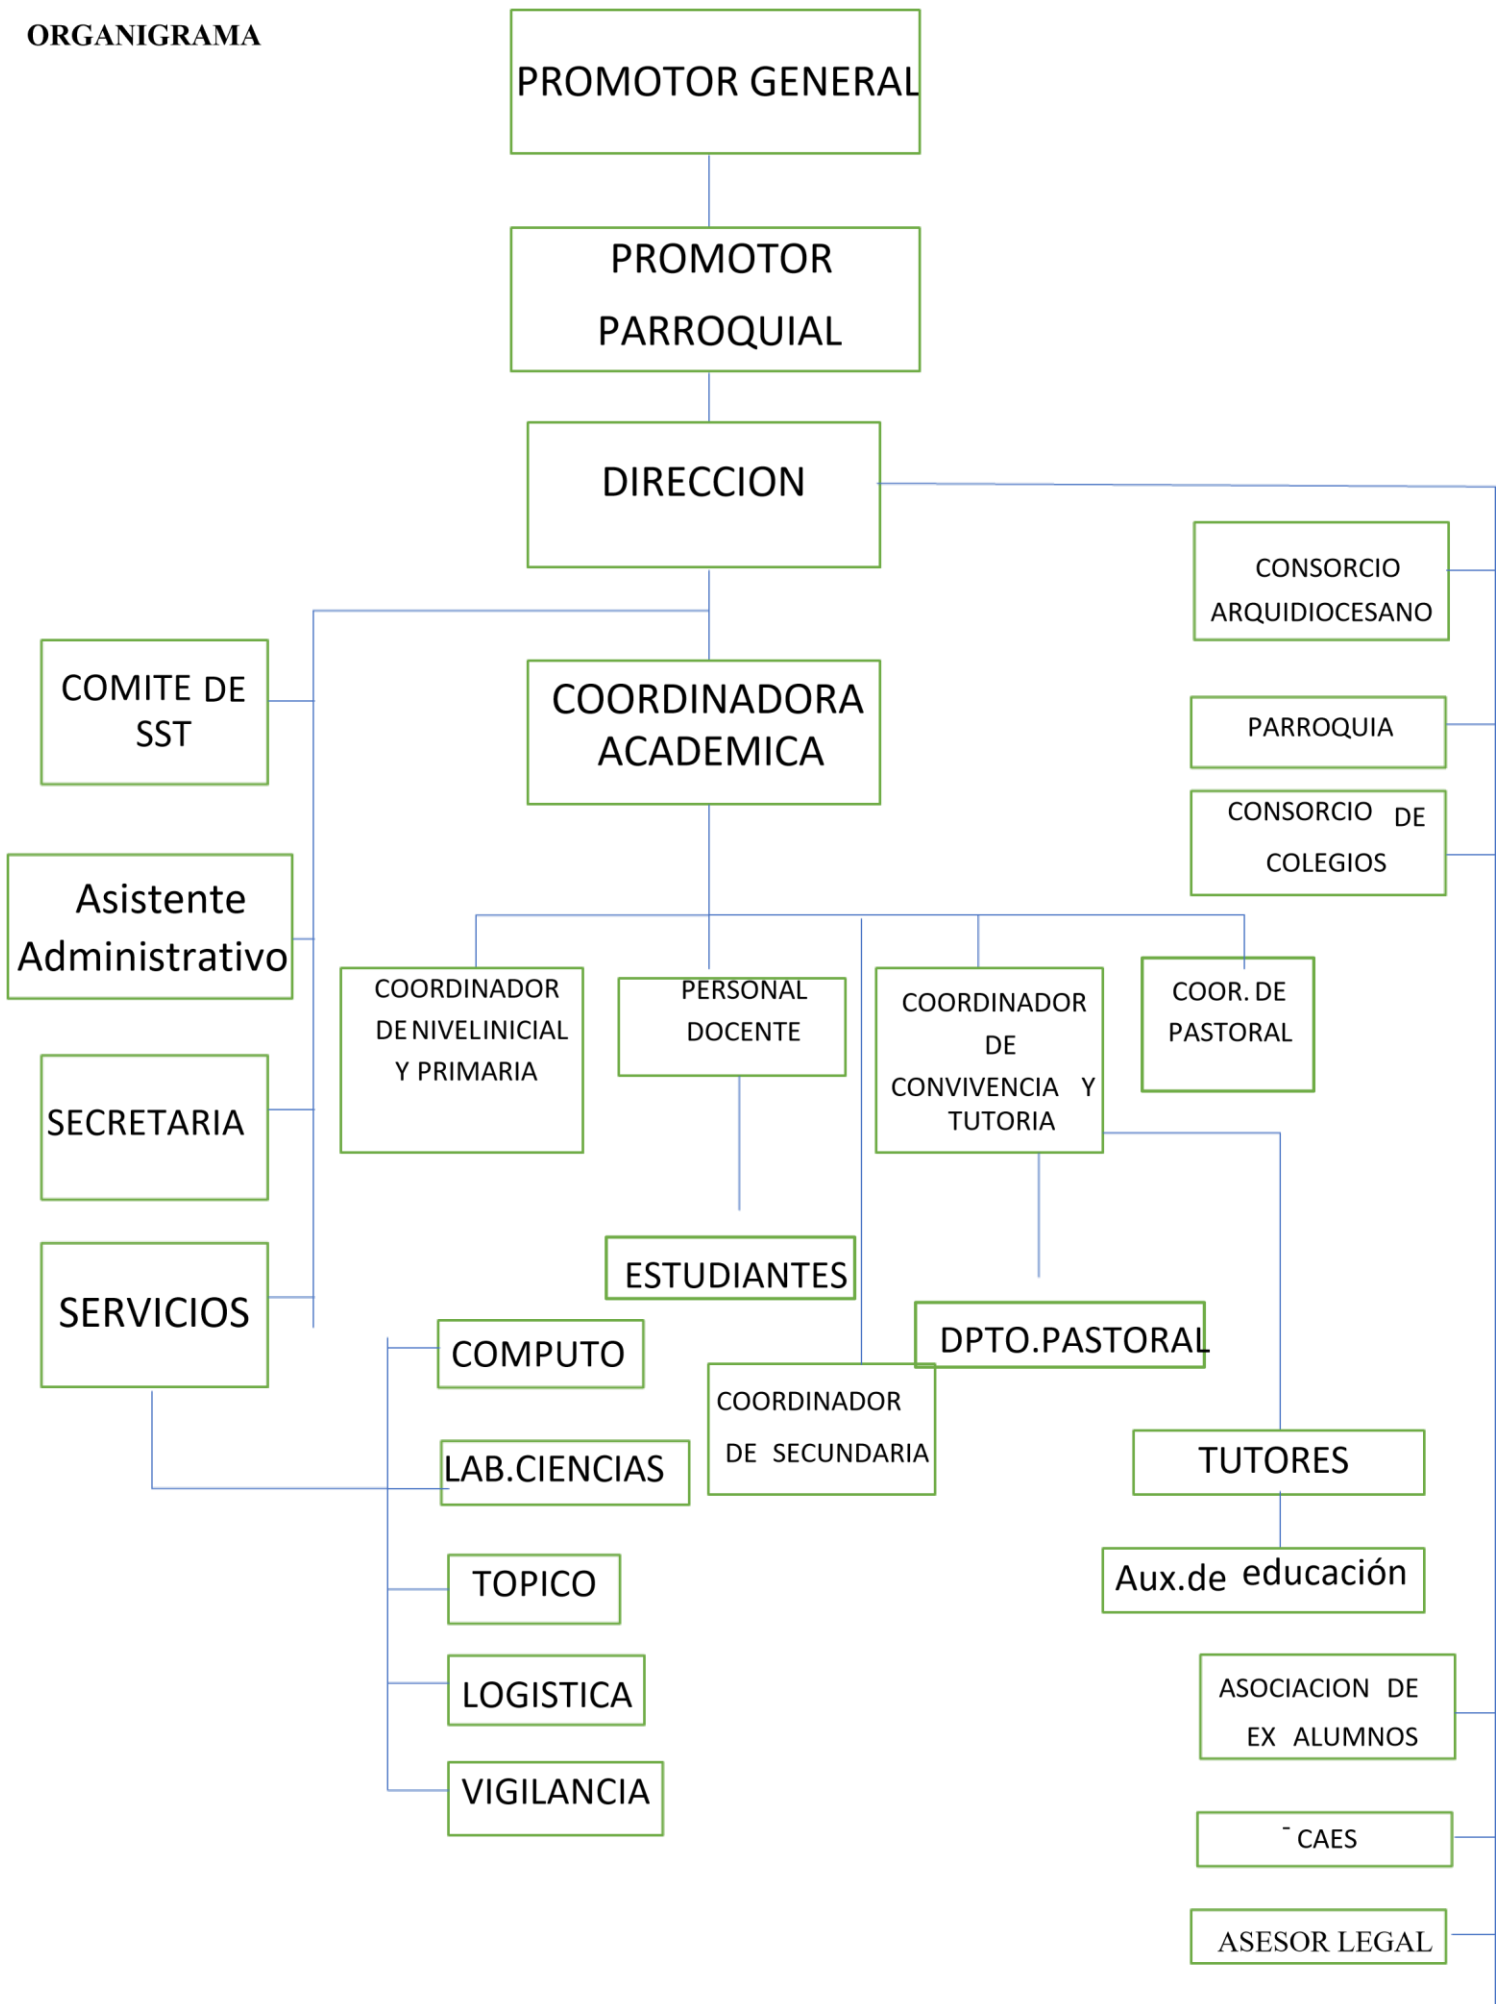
ORGANIGRAMA

PROMOTOR GENERAL

PROMOTOR PARROQUIAL

DIRECCION

CONSORCIO ARQUIDIOCESANO

PARROQUIA

CONSORCIO DE COLEGIOS

COMITE DE SST

COORDINADORA ACADEMICA

Asistente Administrativo

COORDINADOR DE NIVELINICIAL Y PRIMARIA

PERSONAL DOCENTE

COORDINADOR DE CONVIVENCIA Y TUTORIA

COOR. DE PASTORAL

SECRETARIA

ESTUDIANTES

SERVICIOS

COMPUTO

DPTO.PASTORAL

COORDINADOR DE SECUNDARIA

LAB.CIENCIAS

TUTORES

TOPICO

Aux.de educación

LOGISTICA

ASOCIACION DE EX ALUMNOS

VIGILANCIA

- CAES

ASESOR LEGAL